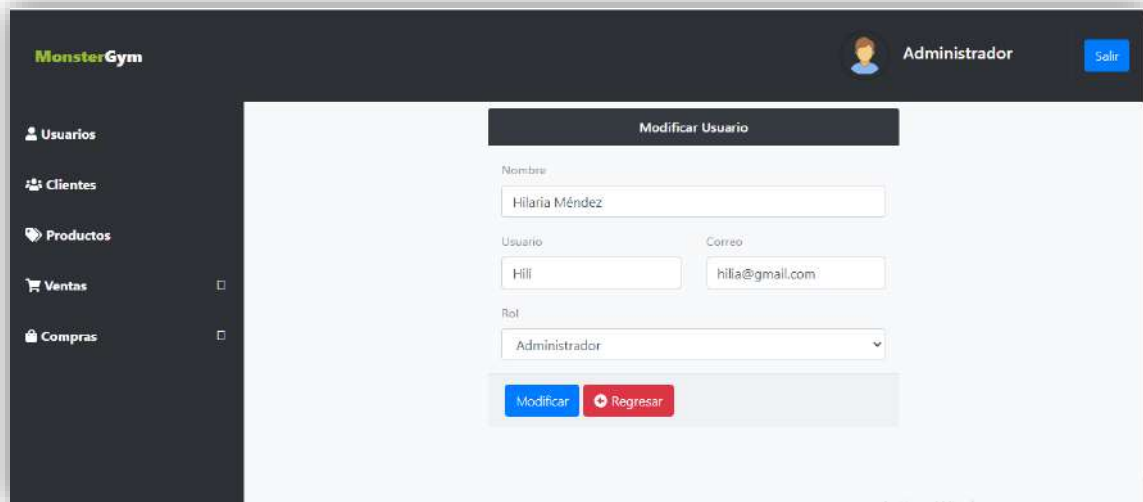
MonsterGym

Administrador

Salir

Usuarios

Clientes

Productos

Ventas

Compras

Modificar Usuario

Nombre

Hilaria Méndez

Usuario

Hili

Correo

hilia@gmail.com

Rol

Administrador

Modificar

Regresar